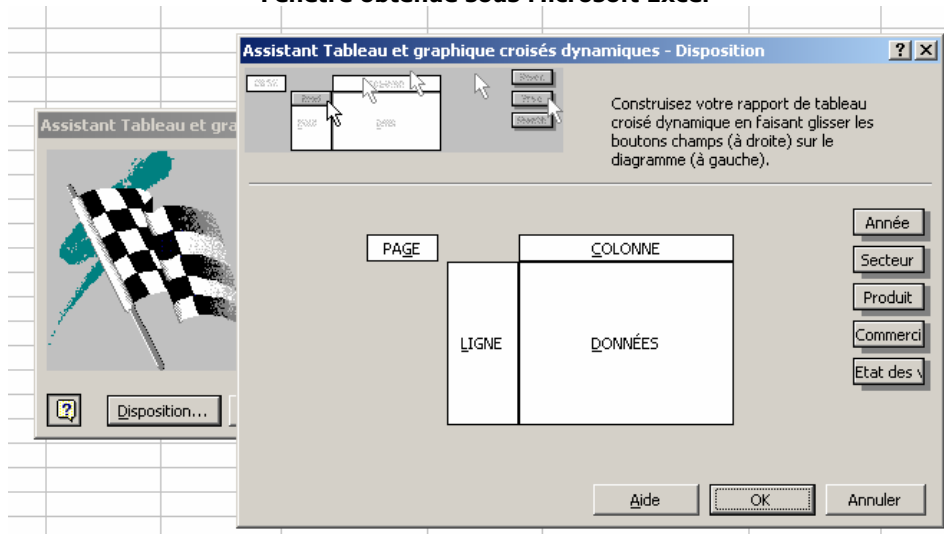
Fenêtre obtenue sous Microsoft Excel

Assistant Tableau et graphique croisés dynamiques - Disposition

?
X

Construisez votre rapport de tableau croisé dynamique en faisant glisser les boutons champs (à droite) sur le diagramme (à gauche).

Assistant Tableau et gra

PAGE

COLONNE

LIGNE

DONNÉES

Année

Secteur

Produit

Commerci

Etat des v

Disposition...

Aide

OK

Annuler